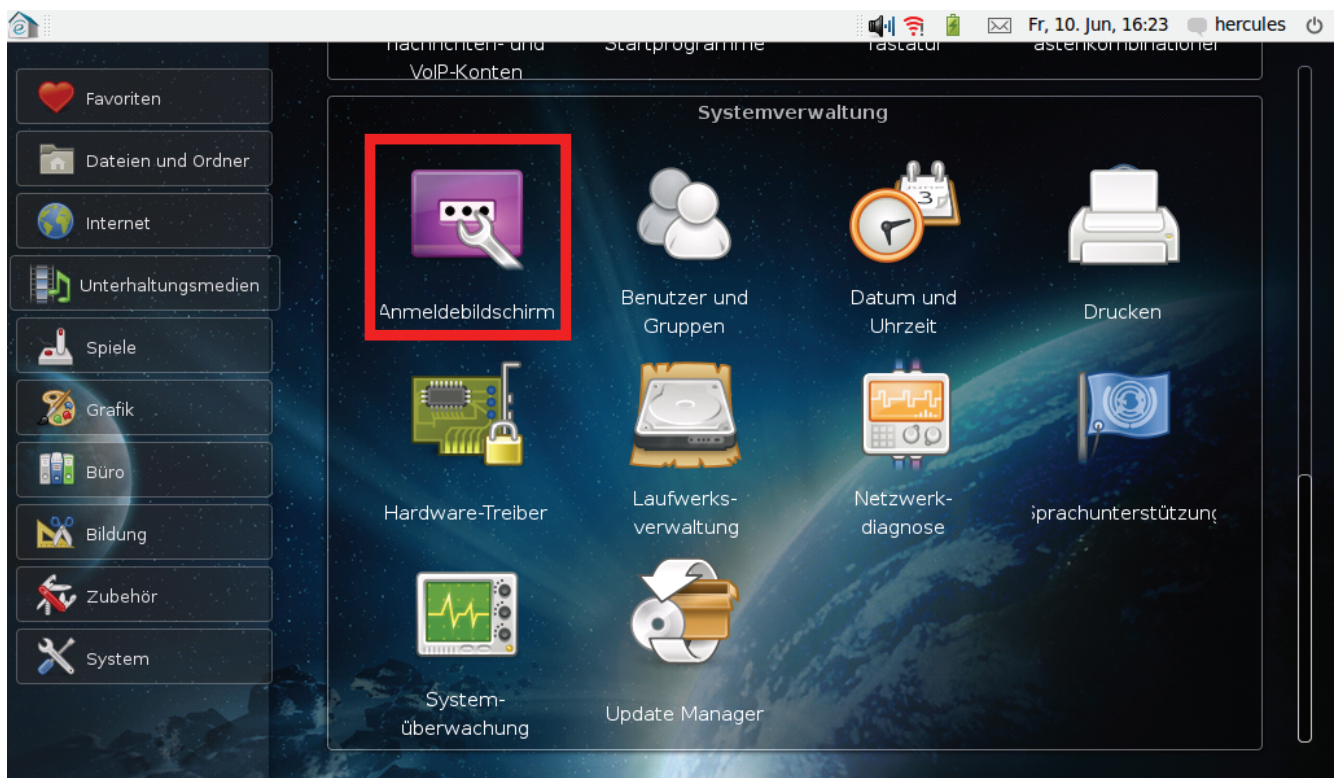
Fr, 10. Jun, 16:23 hercules

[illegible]achrichten- und VoIP-Konten
Startprogramme
Tastatur
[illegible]astenkombinationen

Favoriten
Dateien und Ordner
Internet
Unterhaltungsmedien
Spiele
Grafik
Büro
Bildung
Zubehör
System

Systemverwaltung

Anmeldebildschirm
Benutzer und Gruppen
Datum und Uhrzeit
Drucken
Hardware-Treiber
Laufwerksverwaltung
Netzwerkdiagnose
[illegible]prachunterstützun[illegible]
Systemüberwachung
Update Manager